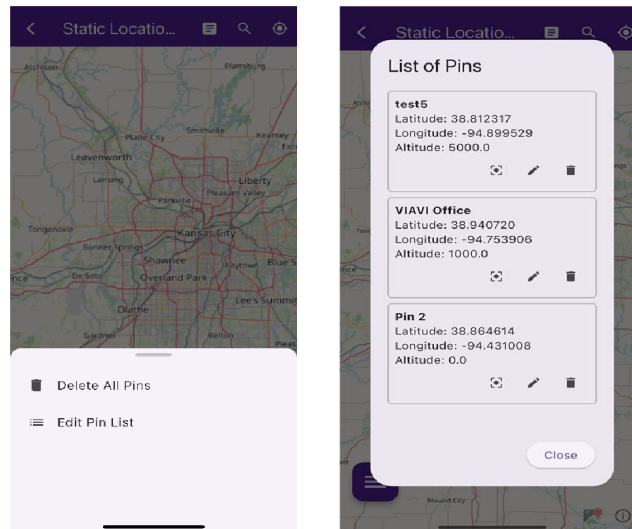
Static Locatio...

Atchison
Plattsburg
Platte City
Smithville
Kearney
Leavenworth
Lansing
Liberty
Pleasant Valley
Parkville
Tonganoxie
Kansas City
Bonner Springs
Shawnee
Raytown
Blue S
De Soto
Overland Park
Lee's Summ
Olathe
Gardner
Belton

Delete All Pins

Edit Pin List

Static Locatio...

List of Pins

test5
Latitude: 38.812317
Longitude: -94.899529
Altitude: 5000.0

VIAVI Office
Latitude: 38.940720
Longitude: -94.753906
Altitude: 1000.0

Pin 2
Latitude: 38.864614
Longitude: -94.431008
Altitude: 0.0

Close

Mound City